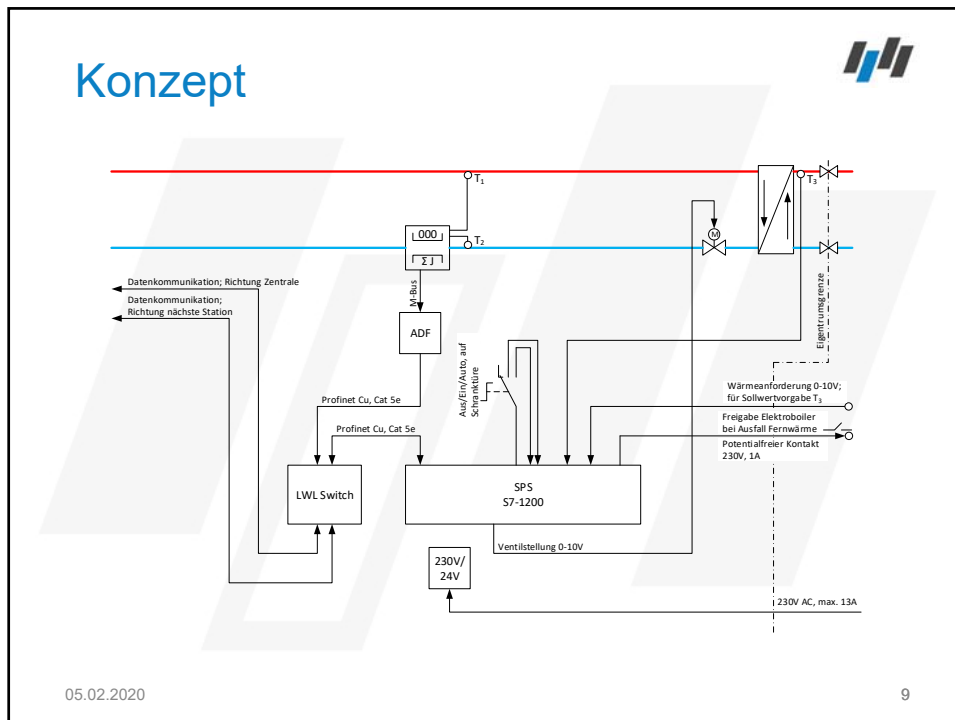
Konzept

$T_1$

$T_2$

$T_3$

000

Σ J

M

Datenkommunikation; Richtung Zentrale

Datenkommunikation; Richtung nächste Station

M-Bus

ADF

Aus/Ein/Auto, auf Schranktüre

Eigentumsgrenze

Wärmeanforderung 0-10V; für Sollwertvorgabe $T_3$

Freigabe Elektroboiler bei Ausfall Fernwärme

Potentialfreier Kontakt 230V, 1A

Profinet Cu, Cat 5e

Profinet Cu, Cat 5e

LWL Switch

SPS
S7-1200

Ventilstellung 0-10V

230V/
24V

230V AC, max. 13A

05.02.2020

9